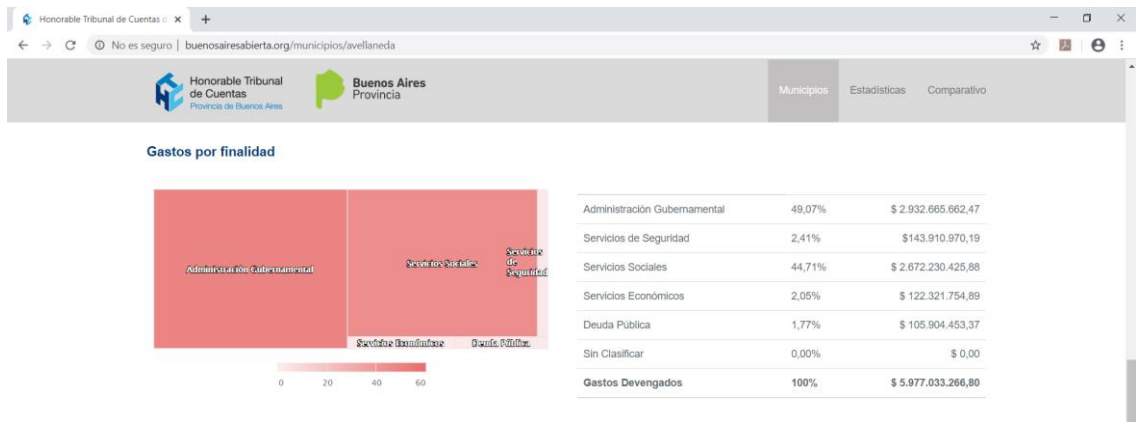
Honorable Tribunal de Cuentas d ×

No es seguro | buenosairesabierta.org/municipios/avellaneda

Honorable Tribunal de Cuentas
Provincia de Buenos Aires

Buenos Aires Provincia

Municipios Estadísticas Comparativo

Gastos por finalidad

Administración Gubernamental

Servicios Sociales

Servicios de Seguridad

Servicios Económicos

Deuda Pública

0 20 40 60

| | | |
|---|---|---|
| Administración Gubernamental | 49,07% | $ 2.932.665.662,47 |
| Servicios de Seguridad | 2,41% | $143.910.970,19 |
| Servicios Sociales | 44,71% | $ 2.672.230.425,88 |
| Servicios Económicos | 2,05% | $ 122.321.754,89 |
| Deuda Pública | 1,77% | $ 105.904.453,37 |
| Sin Clasificar | 0,00% | $ 0,00 |
| Gastos Devengados | 100% | $ 5.977.033.266,80 |